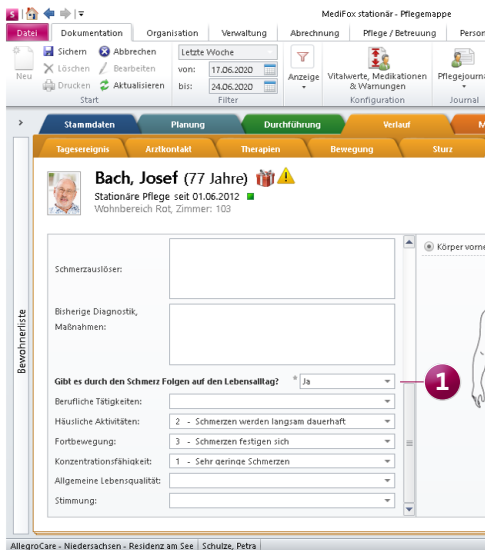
MediFox stationär - Pflegemappe

Datei | Dokumentation | Organisation | Verwaltung | Abrechnung | Pflege / Betreuung | Person

Neu | Sichern | Löschen | Drucken | Abbrechen | Bearbeiten | Aktualisieren
Start

Letzte Woche
von: 17.06.2020
bis: 24.06.2020
Filter

Anzeige

Vitalwerte, Medikationen & Warnungen
Konfiguration

Pflegejourna
Journal

Stammdaten | Planung | Durchführung | Verlauf | M

Tagesereignis | Arztkontakt | Therapien | Bewegung | Sturz

Bewohnerliste

Bach, Josef (77 Jahre)
Stationäre Pflege seit 01.06.2012
Wohnbereich Rot, Zimmer: 103

Schmerzauslöser:

Bisherige Diagnostik, Maßnahmen:

Gibt es durch den Schmerz Folgen auf den Lebensalltag? * Ja

Berufliche Tätigkeiten:

Häusliche Aktivitäten: 2 - Schmerzen werden langsam dauerhaft

Fortbewegung: 3 - Schmerzen festigen sich

Konzentrationsfähigkeit: 1 - Sehr geringe Schmerzen

Allgemeine Lebensqualität:

Stimmung:

1

Körper vorne

AllegroCare - Niedersachsen - Residenz am See | Schulze, Petra